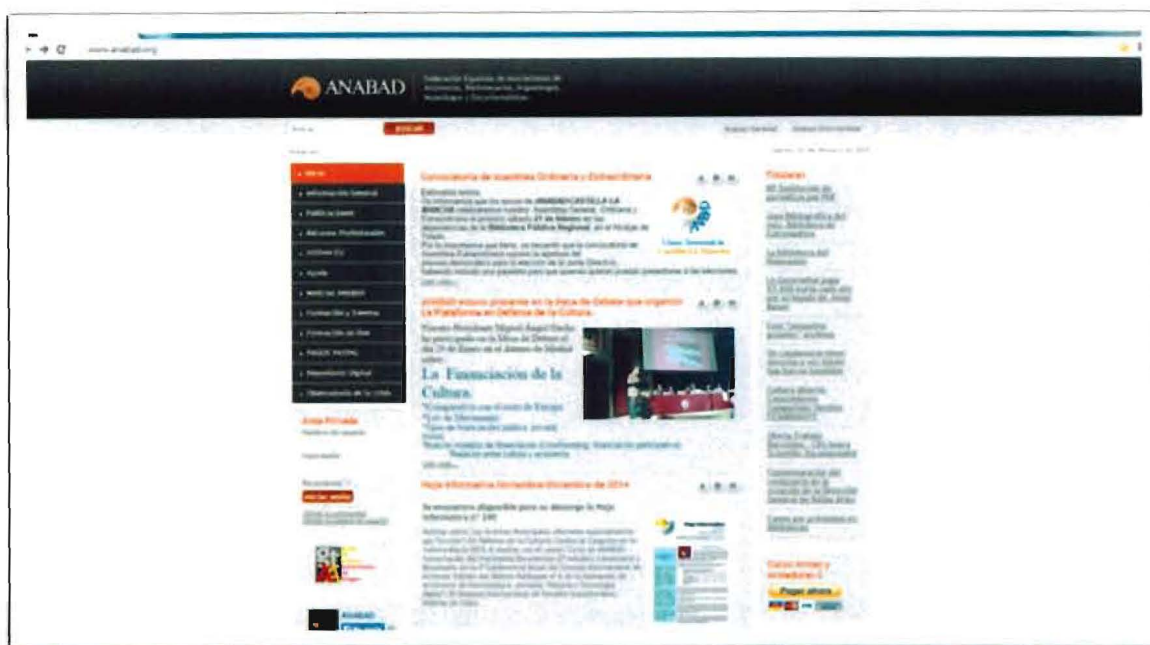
www.anabad.org

ANABAD Federación Española de Asociaciones de Archiveros, Bibliotecarios, Arqueólogos, Museólogos y Documentalistas

BUSCAR

Convocatoria de Asamblea Ordinaria y Extraordinaria

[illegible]

ANABAD estuvo presente en la Mesa de Debate que organizó La Plataforma en Defensa de la Cultura

Nuestro Presidente Miguel Ángel Davila ha participado en la Mesa de Debate el día 29 de Enero en el Ateneo de Madrid sobre

La Financiación de la Cultura

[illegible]

Hoja Informativa Noviembre-Diciembre de 2014

Se encuentra disponible para su descarga la Hoja Informativa nº 100

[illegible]

Área Privada

Titulares

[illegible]